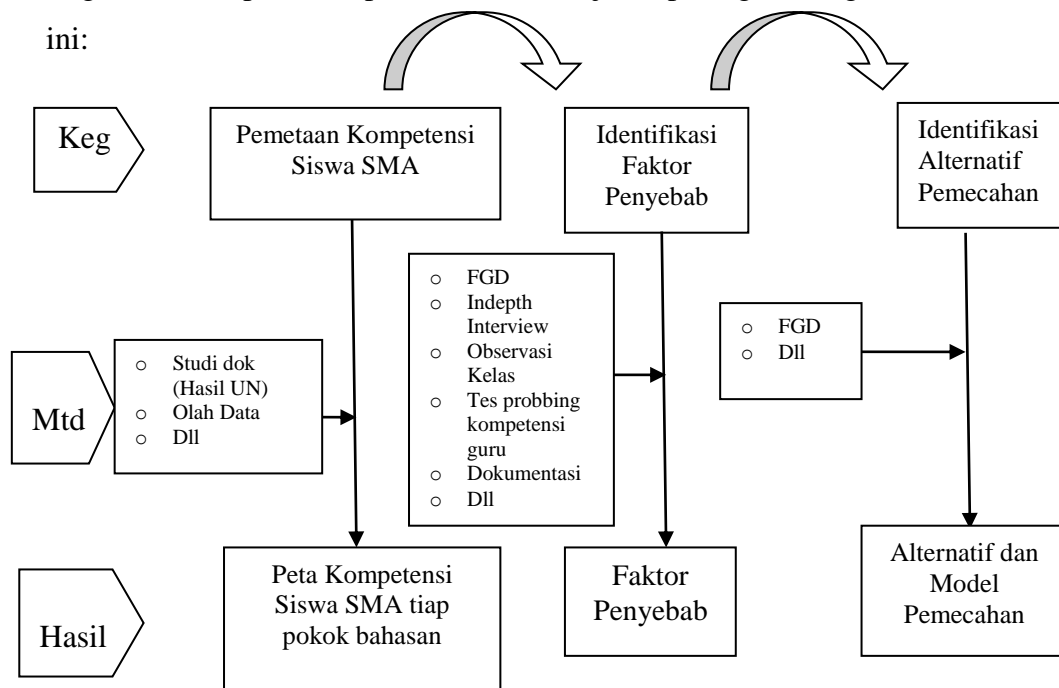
ini:

Keg

Pemetaan Kompetensi Siswa SMA

Identifikasi Faktor Penyebab

Identifikasi Alternatif Pemecahan

Mtd

- Studi dok (Hasil UN)
- Olah Data
- Dll

- FGD
- Indepth Interview
- Observasi Kelas
- Tes probbing kompetensi guru
- Dokumentasi
- Dll

- FGD
- Dll

Hasil

Peta Kompetensi Siswa SMA tiap pokok bahasan

Faktor Penyebab

Alternatif dan Model Pemecahan